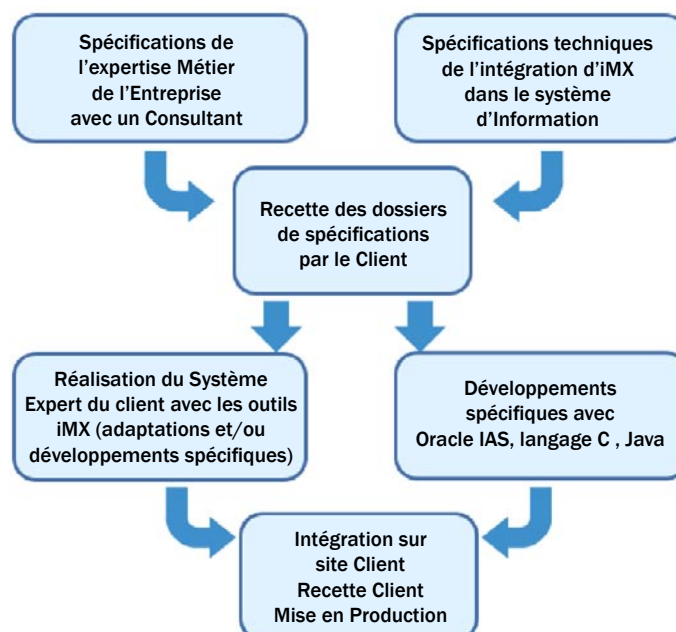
Spécifications de l'expertise Métier de l'Entreprise avec un Consultant

Spécifications techniques de l'intégration d'iMX dans le système d'Information

Recette des dossiers de spécifications par le Client

Réalisation du Système Expert du client avec les outils iMX (adaptations et/ou développements spécifiques)

Développements spécifiques avec Oracle IAS, langage C , Java

Intégration sur site Client
Recette Client
Mise en Production